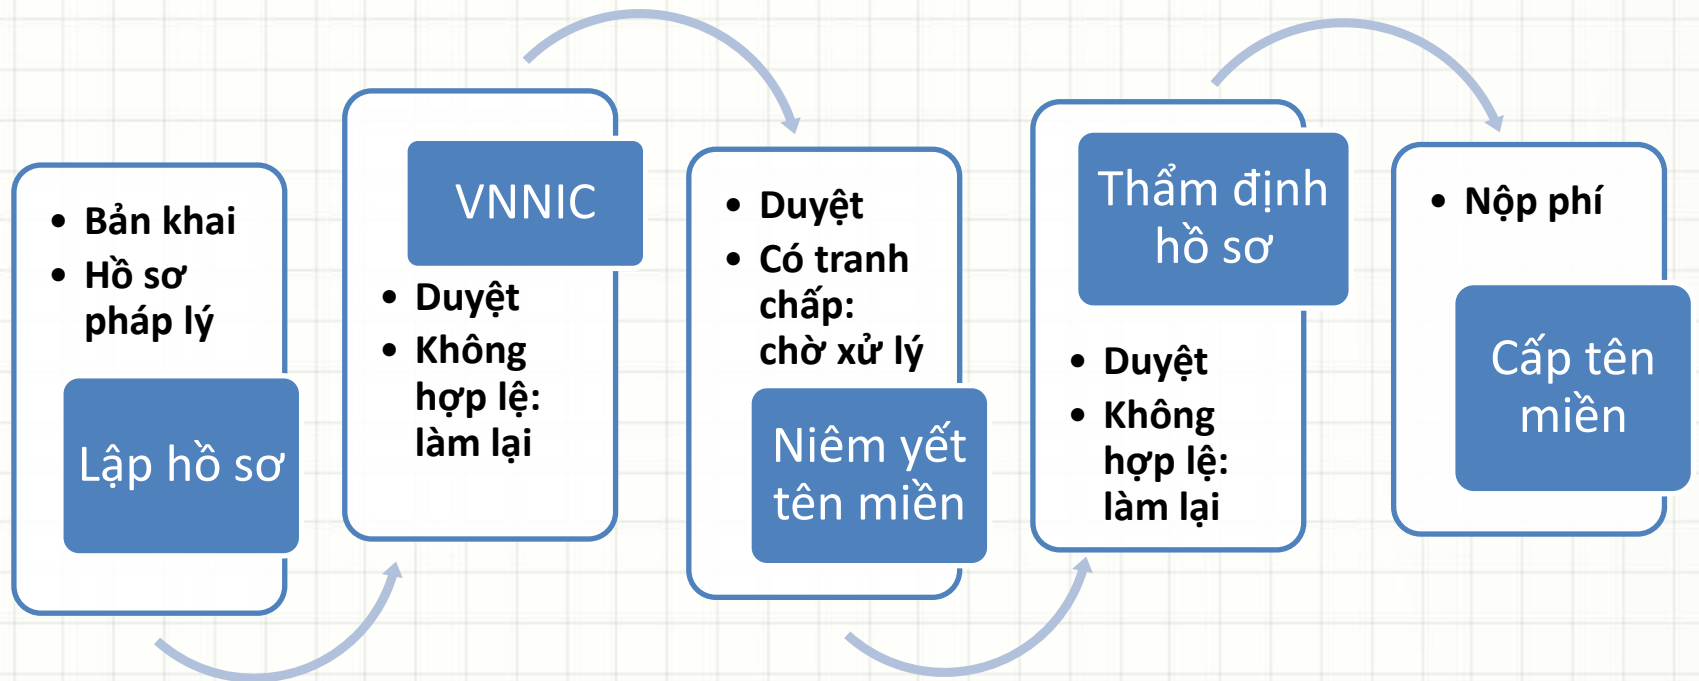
- Bản khai
- Hồ sơ pháp lý

Lập hồ sơ

VNNIC

- Duyệt
- Không hợp lệ: làm lại

- Duyệt
- Có tranh chấp: chờ xử lý

Niêm yết tên miền

Thẩm định hồ sơ

- Duyệt
- Không hợp lệ: làm lại

- Nộp phí

Cấp tên miền